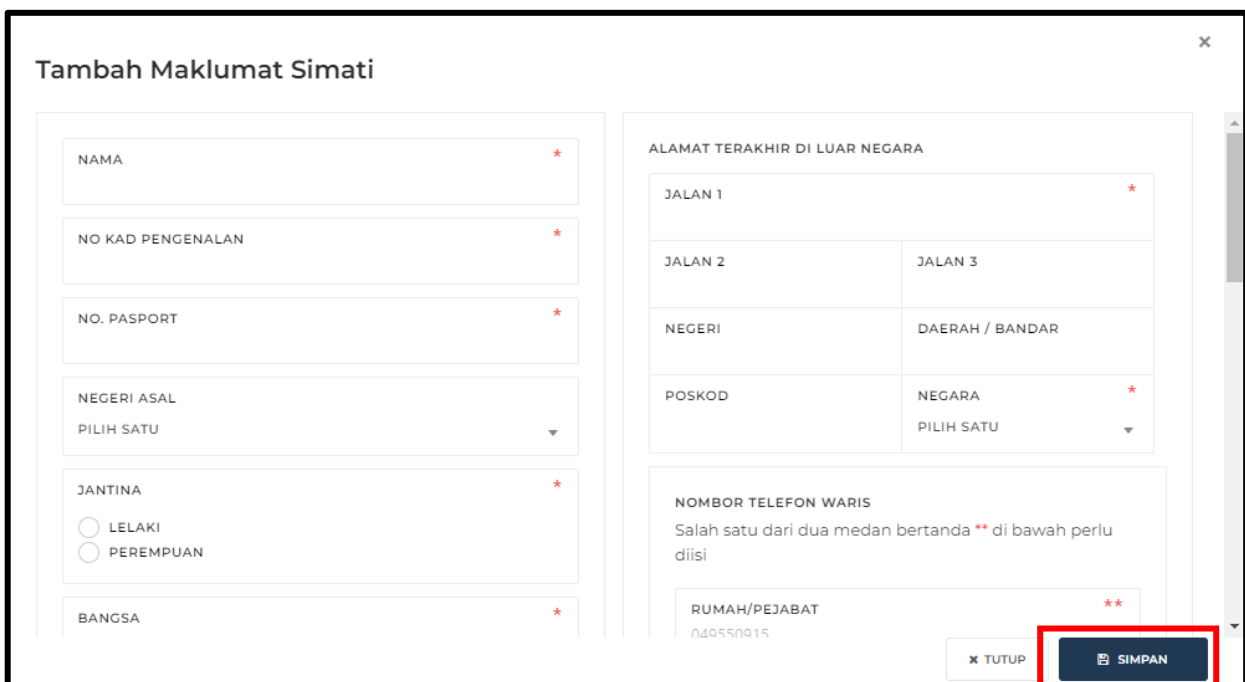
Tambah Maklumat Simati

×

NAMA *

NO KAD PENGENALAN *

NO. PASPORT *

NEGERI ASAL
PILIH SATU

JANTINA *
LELAKI
PEREMPUAN

BANGSA *

ALAMAT TERAKHIR DI LUAR NEGARA

JALAN 1 *

JALAN 2

JALAN 3

NEGERI

DAERAH / BANDAR

POSKOD

NEGARA *
PILIH SATU

NOMBOR TELEFON WARIS
Salah satu dari dua medan bertanda ** di bawah perlu diisi

RUMAH/PEJABAT **
049550915

× TUTUP

SIMPAN